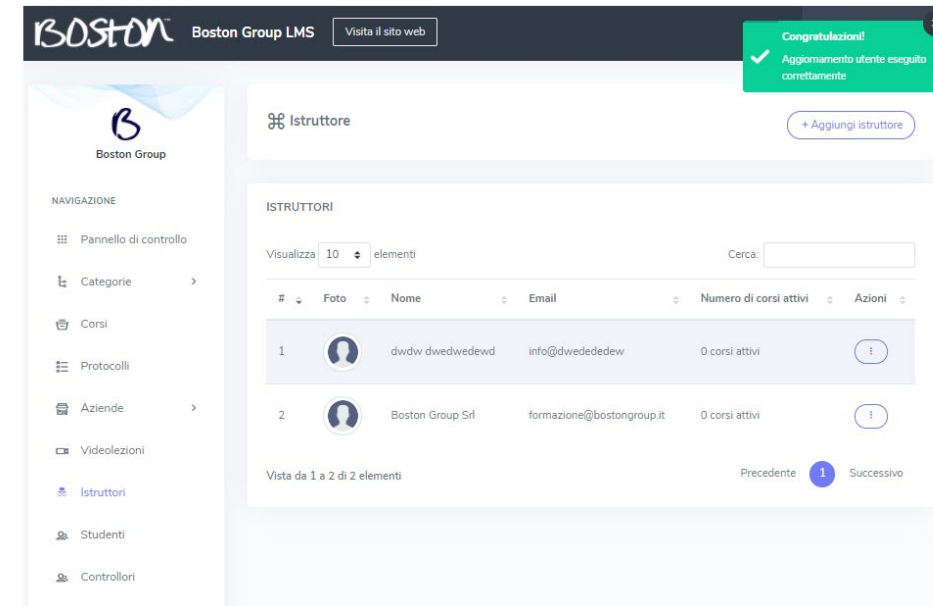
BOSTON Boston Group LMS Visita il sito web

Congratulazioni!
Aggiornamento utente eseguito correttamente

B
Boston Group

NAVIGAZIONE
Pannello di controllo
Categorie
Corsi
Protocolli
Aziende
Videolezioni
Istruttori
Studenti
Controllori

⌘ Istruttore
+ Aggiungi istruttore

ISTRUTTORI

Visualizza 10 elementi
Cerca:

| # | Foto | Nome | Email | Numero di corsi attivi | Azioni |
|---|---|---|---|---|---|
| 1 | | dwdw dwedwedewd | info@dwedededew | 0 corsi attivi | ⋮ |
| 2 | | Boston Group Srl | formazione@bostongroup.it | 0 corsi attivi | ⋮ |

Vista da 1 a 2 di 2 elementi
Precedente 1 Successivo